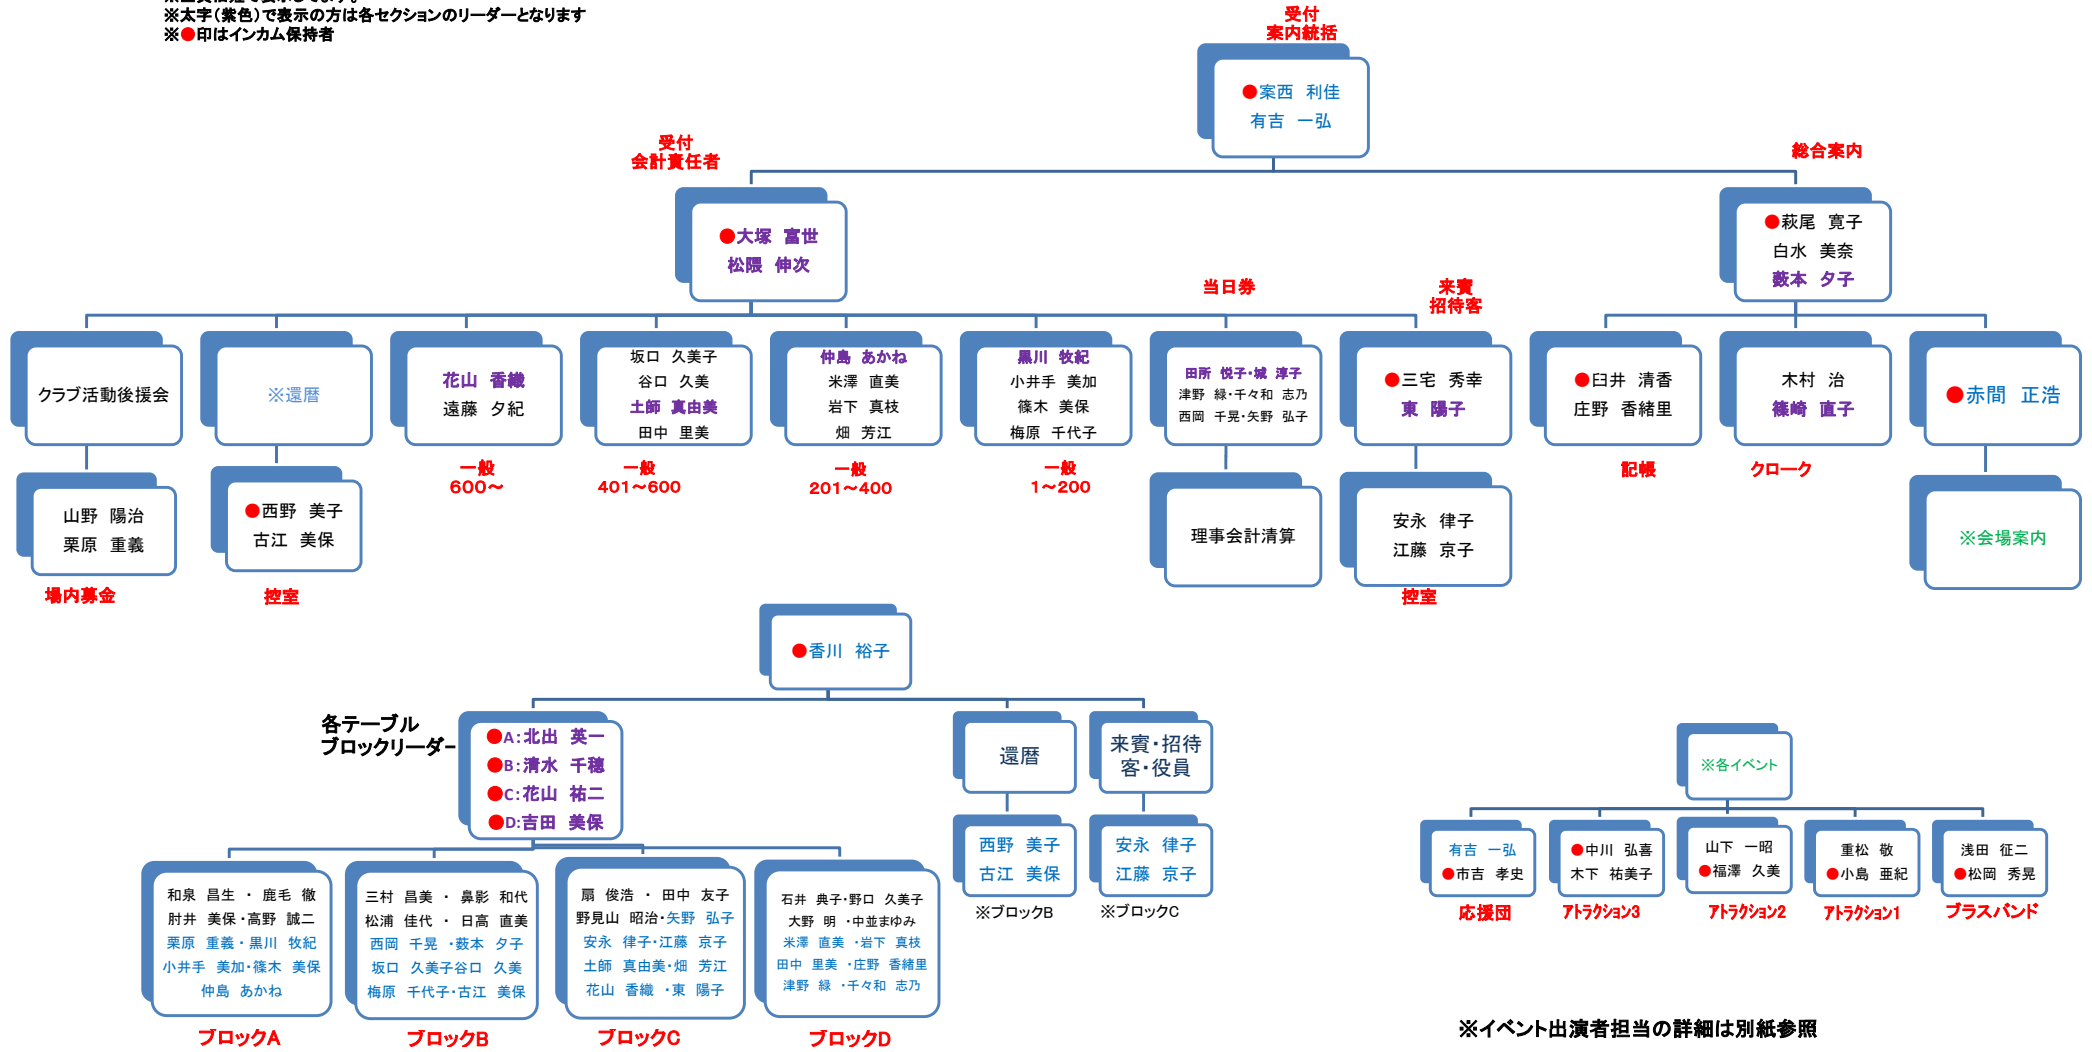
※太字（紫色）で表示の方は各セクションのリーダーとなります
※●印はインカム保持者

受付
案内統括
●案西　利佳
有吉　一弘

受付
会計責任者
●大塚　富世
松隈　伸次

総合案内
●萩尾　寛子
白水　美奈
薮本　夕子

当日券

来賓
招待客

クラブ活動後援会
山野　陽治
栗原　重義
場内募金

※還暦
●西野　美子
古江　美保
控室

花山　香織
遠藤　夕紀
一般
600～

坂口　久美子
谷口　久美
土師　真由美
田中　里美
一般
401～600

仲島　あかね
米澤　直美
岩下　真枝
畑　芳江
一般
201～400

黒川　牧紀
小井手　美加
篠木　美保
梅原　千代子
一般
1～200

田所　悦子・城　淳子
津野　緑・千々和　志乃
西岡　千晃・矢野　弘子
理事会計清算

●三宅　秀幸
東　陽子
安永　律子
江藤　京子
控室

●臼井　清香
庄野　香緒里
記帳

木村　治
篠崎　直子
クローク

●赤間　正浩
※会場案内

●香川　裕子

各テーブル
ブロックリーダー
●A:北出　英一
●B:清水　千穂
●C:花山　祐二
●D:吉田　美保

和泉　昌生　・　鹿毛　徹
肘井　美保・高野　誠二
栗原　重義・黒川　牧紀
小井手　美加・篠木　美保
仲島　あかね
ブロックA

三村　昌美　・　鼻影　和代
松浦　佳代　・　日高　直美
西岡　千晃　・薮本　夕子
坂口　久美子谷口　久美
梅原　千代子・古江　美保
ブロックB

扇　俊浩　・　田中　友子
野見山　昭治・矢野　弘子
安永　律子・江藤　京子
土師　真由美・畑　芳江
花山　香織　・東　陽子
ブロックC

石井　典子・野口　久美子
大野　明　・中並まゆみ
米澤　直美　・岩下　真枝
田中　里美　・庄野　香緒里
津野　緑　・千々和　志乃
ブロックD

還暦
西野　美子
古江　美保
※ブロックB

来賓・招待客・役員
安永　律子
江藤　京子
※ブロックC

※各イベント

有吉　一弘
●市吉　孝史
応援団

●中川　弘喜
木下　祐美子
ｱﾄﾗｸｼｮﾝ3

山下　一昭
●福澤　久美
ｱﾄﾗｸｼｮﾝ2

重松　敬
●小島　亜紀
ｱﾄﾗｸｼｮﾝ1

浅田　征二
●松岡　秀晃
ブラスバンド

※イベント出演者担当の詳細は別紙参照